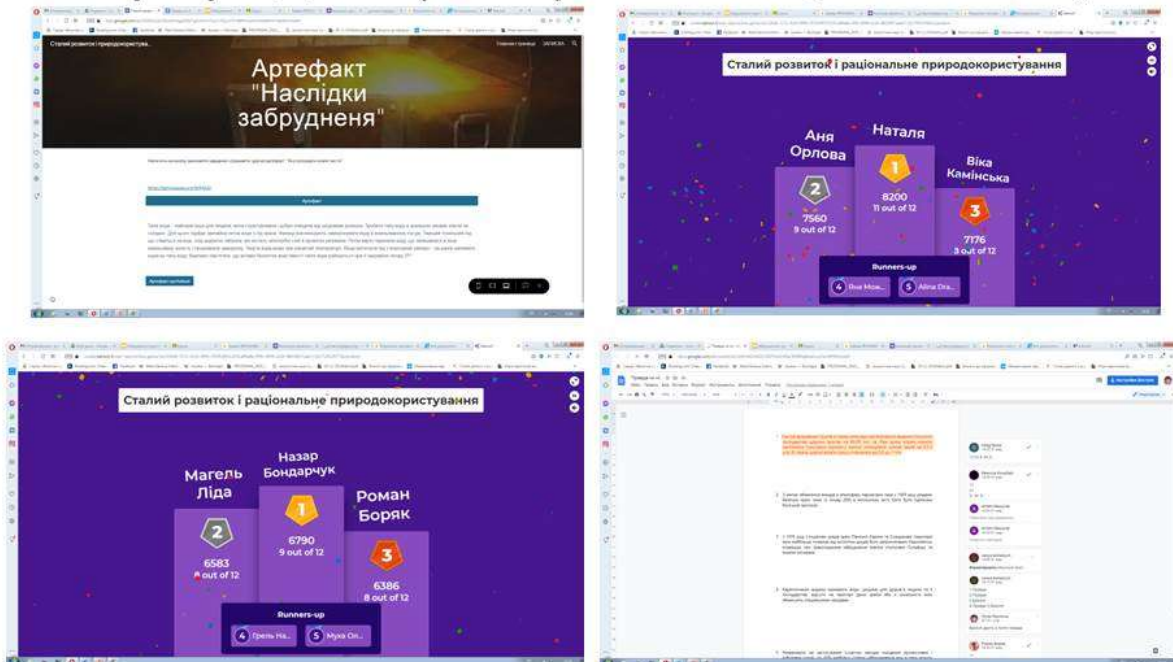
Сталий розвиток і природокористува...

Артефакт "Наслідки забрудненя"

Артефакт

Сталий розвиток і раціональне природокористування

Аня Орлова
2
7560
9 out of 12

Наталя
1
8200
11 out of 12

Віка Камінська
3
7176
3 out of 12

Runners-up
4 Яна Мож...
5 Alina Dra...

Сталий розвиток і раціональне природокористування

Магель Ліда
2
6583
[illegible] out of 12

Назар Бондарчук
1
6790
9 out of 12

Роман Боряк
3
6386
8 out of 12

Runners-up
4 Грель На...
5 Муха Ол...